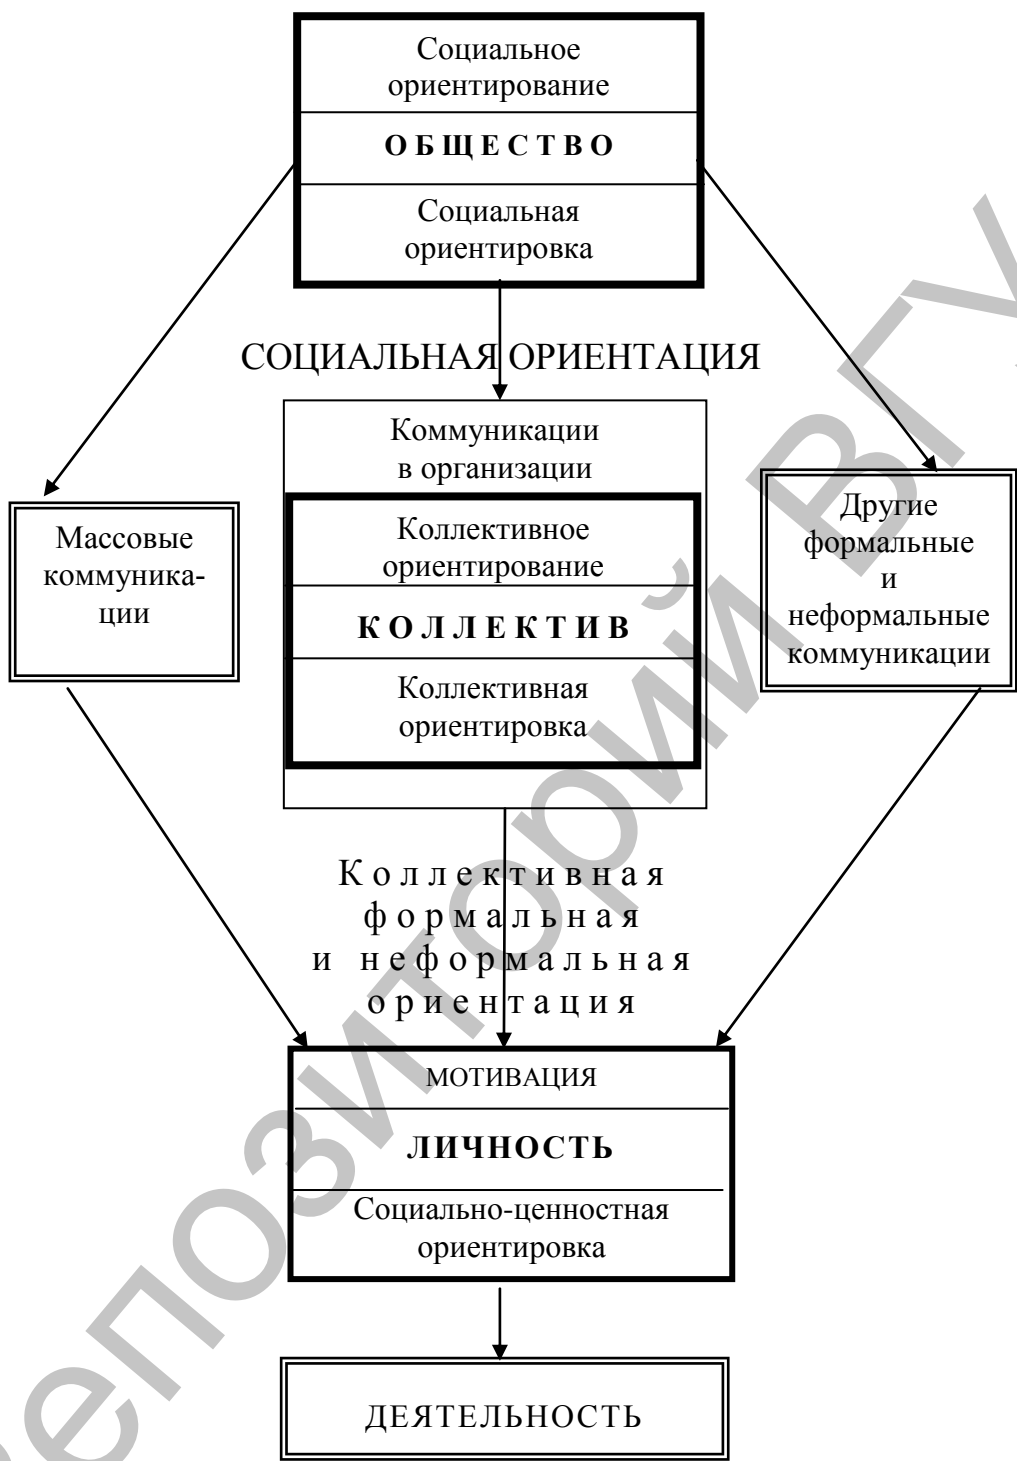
Социальное ориентирование

ОБЩЕСТВО

Социальная ориентировка

СОЦИАЛЬНАЯ ОРИЕНТАЦИЯ

Массовые коммуникации

Коммуникации в организации

Коллективное ориентирование

КОЛЛЕКТИВ

Коллективная ориентировка

Другие формальные и неформальные коммуникации

Коллективная формальная и неформальная ориентация

МОТИВАЦИЯ

ЛИЧНОСТЬ

Социально-ценностная ориентировка

ДЕЯТЕЛЬНОСТЬ

Репозиторий ВГУ